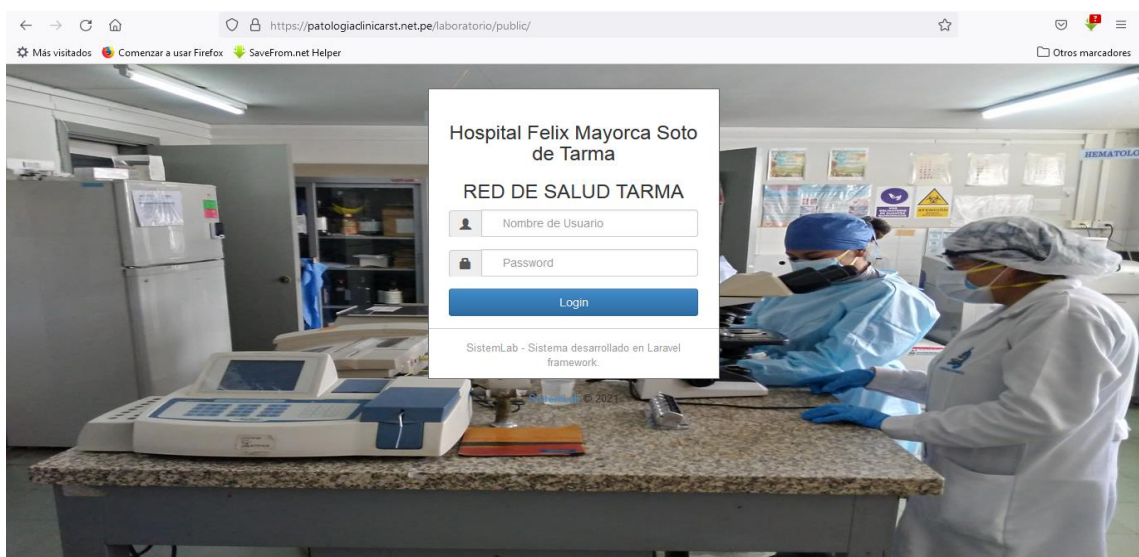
https://patologiaclinicarst.net.pe/laboratorio/public/

Más visitados Comenzar a usar Firefox SaveFrom.net Helper

Otros marcadores

HEMATOLO

Hospital Felix Mayorca Soto de Tarma

RED DE SALUD TARMA

Nombre de Usuario

Password

Login

SistemLab - Sistema desarrollado en Laravel framework.

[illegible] © 2021